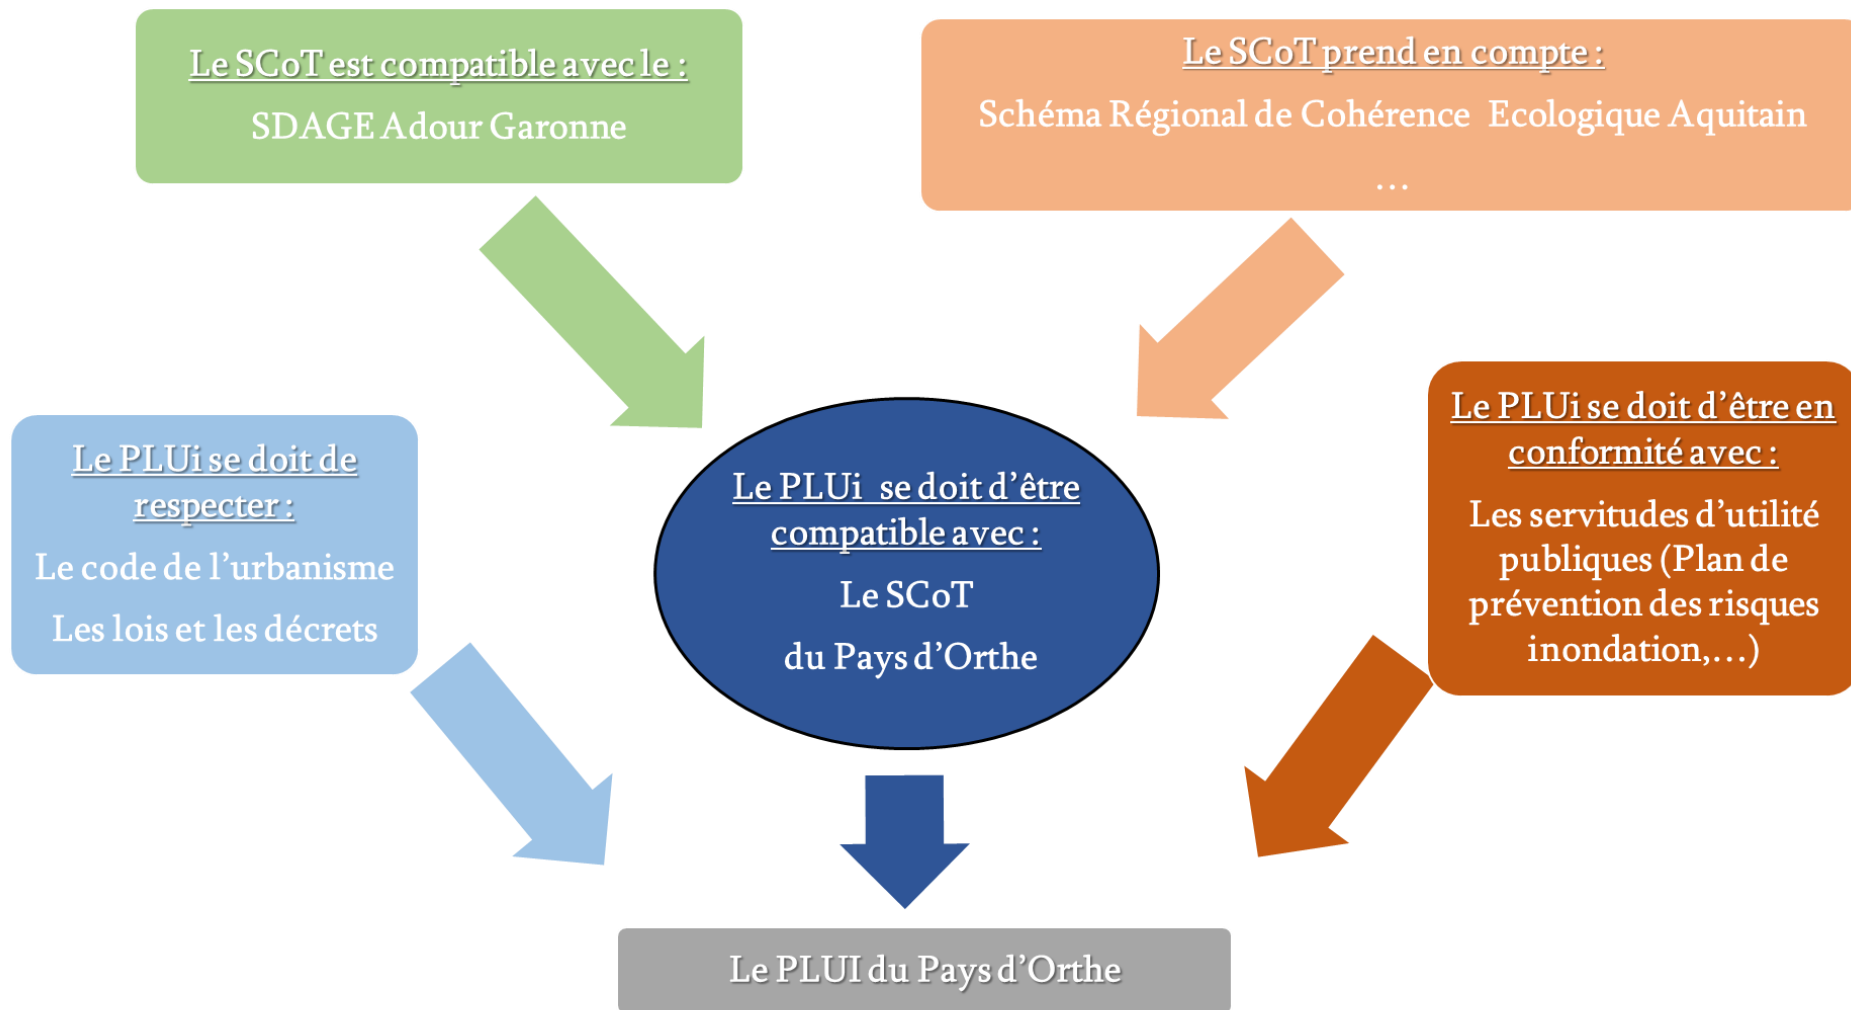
Le SCoT est compatible avec le :
SDAGE Adour Garonne

Le SCoT prend en compte :
Schéma Régional de Cohérence Ecologique Aquitain
...

Le PLUi se doit de respecter :
Le code de l'urbanisme
Les lois et les décrets

Le PLUi se doit d'être compatible avec :
Le SCoT
du Pays d'Orthe

Le PLUi se doit d'être en conformité avec :
Les servitudes d'utilité publiques (Plan de prévention des risques inondation,...)

Le PLUI du Pays d'Orthe